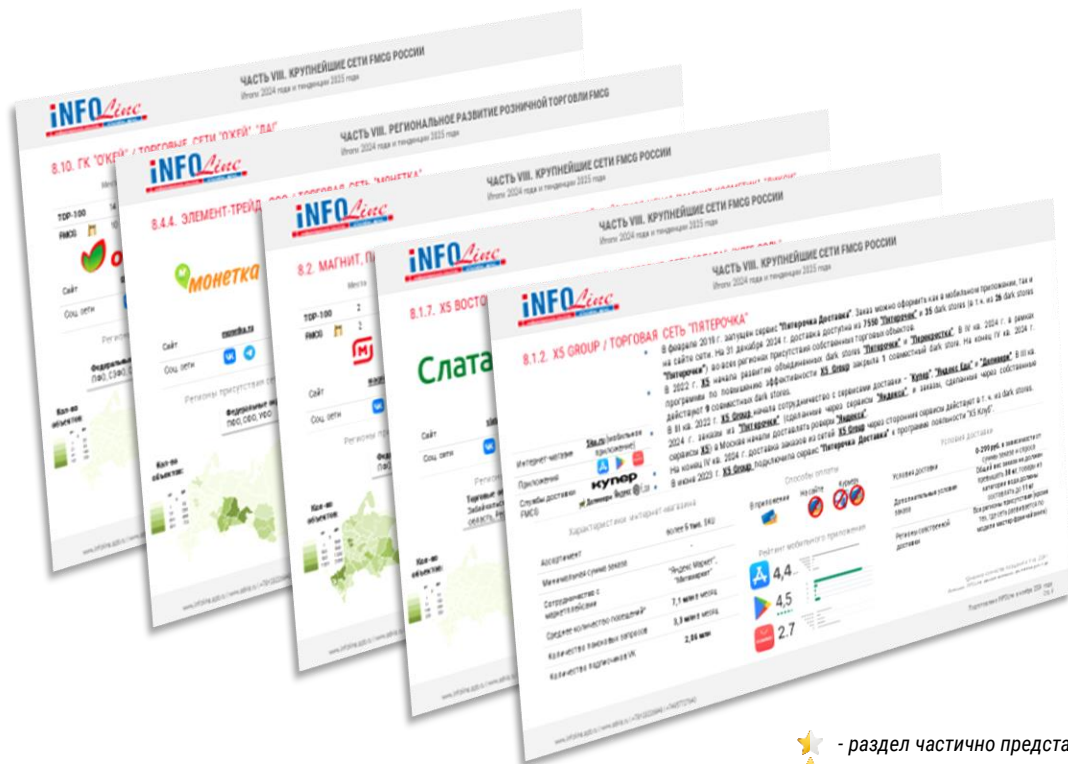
iNFOLine

ЧАСТЬ VIII. КРУПНЕЙШИЕ СЕТИ FMCG РОССИИ
Итоги 2024 года и тенденции 2025 года

8.10. ГК "О'КЕЙ" / ТОРГОВЫЕ СЕТИ "О'КЕЙ", "ДА!"

TOP-100
FMCG

Сайт
Соц. сети

iNFOLine

ЧАСТЬ VIII. РЕГИОНАЛЬНОЕ РАЗВИТИЕ РОЗНИЧНОЙ ТОРГОВЛИ FMCG
Итоги 2024 года и тенденции 2025 года

8.4.4. ЭЛЕМЕНТ-ТРЕЙД, ООО / ТОРГОВАЯ СЕТЬ "МОНЕТКА"

монетка

Сайт monetka.ru
Соц. сети

Регионы присутствия сети

Федеральные округа присутствия: ПФО, СЗФО, УФО

Кол-во объектов:

iNFOLine

ЧАСТЬ VIII. КРУПНЕЙШИЕ СЕТИ FMCG РОССИИ
Итоги 2024 года и тенденции 2025 года

8.2. МАГНИТ, ПАО

TOP-100
FMCG

Сайт
Соц. сети

Регионы присутствия

Кол-во объектов:

iNFOLine

ЧАСТЬ VIII. КРУПНЕЙШИЕ СЕТИ FMCG РОССИИ
Итоги 2024 года и тенденции 2025 года

8.1.7. X5 ВОСТОК

Слата

Сайт
Соц. сети

Кол-во объектов:

iNFOLine

ЧАСТЬ VIII. КРУПНЕЙШИЕ СЕТИ FMCG РОССИИ
Итоги 2024 года и тенденции 2025 года

8.1.2. X5 GROUP / ТОРГОВАЯ СЕТЬ "ПЯТЕРОЧКА"

В феврале 2019 г. запущен сервис "Пятерочка Доставка". Заказ можно оформить как в мобильном приложении, так и на сайте сети. На 31 декабря 2024 г. доставка доступна из 7550 "Пятерочек" и 35 dark stores (в т.ч. из 26 dark stores "Пятерочка") во всех регионах присутствия собственных торговых объектов.

В 2022 г. X5 начала развитие объединенных dark stores "Пятерочка" и "Перекресток". В IV кв. 2024 г. в рамках программы по повышению эффективности X5 Group закрыла 1 совместный dark store. На конец IV кв. 2024 г. действует 9 совместных dark stores.

В III кв. 2022 г. X5 Group начала сотрудничество с сервисами доставки - "Купер", "Яндекс Еда" и "Деливери". В III кв. 2024 г. заказы из "Пятерочки" сделанные через сервисы "Яндекса", и заказы, сделанные через собственные сервисы X5 в Москве начали доставлять роверы "Яндекса".

На конец IV кв. 2024 г. доставка заказов из сетей X5 Group через сторонние сервисы действует в т.ч. из dark stores.

В июне 2023 г. X5 Group подключила сервис "Пятерочка Доставка" к программе лояльности "X5 Клуб".

Интернет-магазин 5ka.ru (мобильное приложение)
Приложения
Службы доставки FMCG
купер
Деливери Яндекс

Способы оплаты
В приложении
Онлайн
Курьеру

Условия доставки
Условия доставки: 0-299 руб. в зависимости от суммы заказа и спроса
Дополнительные условия заказа
Регионы собственной доставки

Характеристики интернет-магазина
| Ассортимент | более 5 тыс. SKU |
|---|---|
| Минимальная сумма заказа | |
| Сотрудничество с маркетплейсами | "Яндекс Маркет", "Мегамаркет" |
| Среднее количество посещений* | 7,1 млн в месяц |
| Количество поисковых запросов | 3,3 млн в месяц |
| Количество подписчиков VK | 2,06 млн |

Рейтинг мобильного приложения
4,4
4,5
2.7

www.infoline.spb.ru | www.advis.ru | +7 (812) 322-6848 | +7 (495) 772-7640

- раздел частично предста